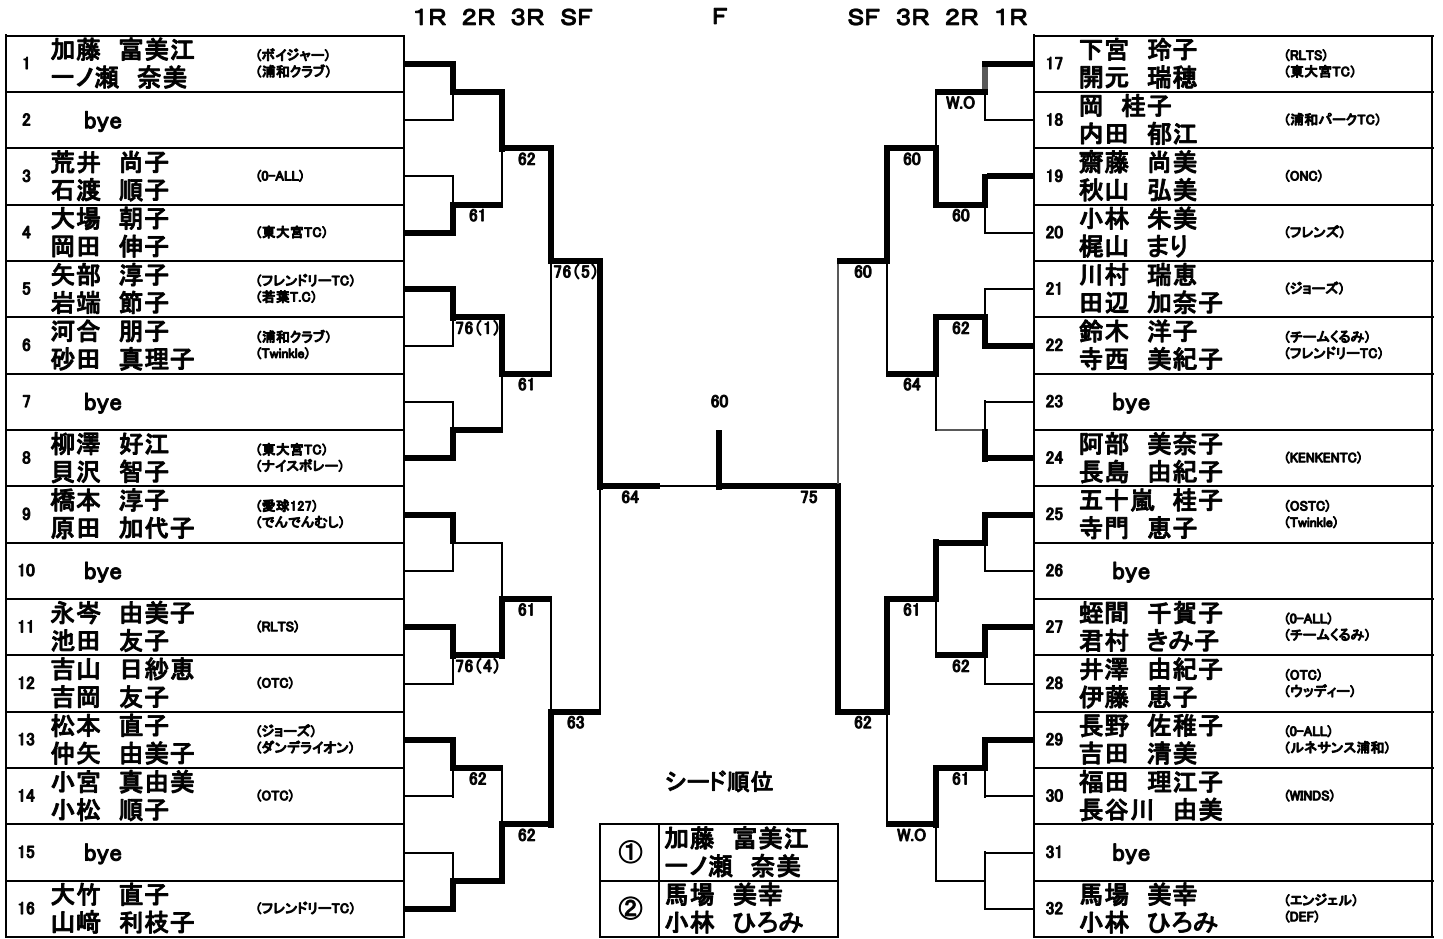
1R 2R 3R SF F SF 3R 2R 1R

| | | |
|---|---|---|
| 1 | 加藤 富美江 一ノ瀬 奈美 | (ボイジャー) (浦和クラブ) |
| 2 | bye | |
| 3 | 荒井 尚子 石渡 順子 | (0-ALL) |
| 4 | 大場 朝子 岡田 伸子 | (東大宮TC) |
| 5 | 矢部 淳子 岩端 節子 | (フレンドリーTC) (若葉T.C) |
| 6 | 河合 朋子 砂田 真理子 | (浦和クラブ) (Twinkle) |
| 7 | bye | |
| 8 | 柳澤 好江 貝沢 智子 | (東大宮TC) (ナイスボレー) |
| 9 | 橋本 淳子 原田 加代子 | (愛球127) (でんでんむし) |
| 10 | bye | |
| 11 | 永岑 由美子 池田 友子 | (RLTS) |
| 12 | 吉山 日紗恵 吉岡 友子 | (OTC) |
| 13 | 松本 直子 仲矢 由美子 | (ジョーズ) (ダンデライオン) |
| 14 | 小宮 真由美 小松 順子 | (OTC) |
| 15 | bye | |
| 16 | 大竹 直子 山﨑 利枝子 | (フレンドリーTC) |

| | | |
|---|---|---|
| 17 | 下宮 玲子 開元 瑞穂 | (RLTS) (東大宮TC) |
| 18 | 岡 桂子 内田 郁江 | (浦和パークTC) |
| 19 | 齋藤 尚美 秋山 弘美 | (ONC) |
| 20 | 小林 朱美 梶山 まり | (フレンズ) |
| 21 | 川村 瑞恵 田辺 加奈子 | (ジョーズ) |
| 22 | 鈴木 洋子 寺西 美紀子 | (チームくるみ) (フレンドリーTC) |
| 23 | bye | |
| 24 | 阿部 美奈子 長島 由紀子 | (KENKENTC) |
| 25 | 五十嵐 桂子 寺門 恵子 | (OSTC) (Twinkle) |
| 26 | bye | |
| 27 | 蛭間 千賀子 君村 きみ子 | (0-ALL) (チームくるみ) |
| 28 | 井澤 由紀子 伊藤 恵子 | (OTC) (ウッディー) |
| 29 | 長野 佐稚子 吉田 清美 | (0-ALL) (ルネサンス浦和) |
| 30 | 福田 理江子 長谷川 由美 | (WINDS) |
| 31 | bye | |
| 32 | 馬場 美幸 小林 ひろみ | (エンジェル) (DEF) |

61 62 76(1) 61 76(5) 76(4) 61 62 62 63 64 60 75 W.O 60 60 62 60 64 61 62 62 61 W.O

シード順位

| | |
|---|---|
| ① | 加藤 富美江 一ノ瀬 奈美 |
| ② | 馬場 美幸 小林 ひろみ |